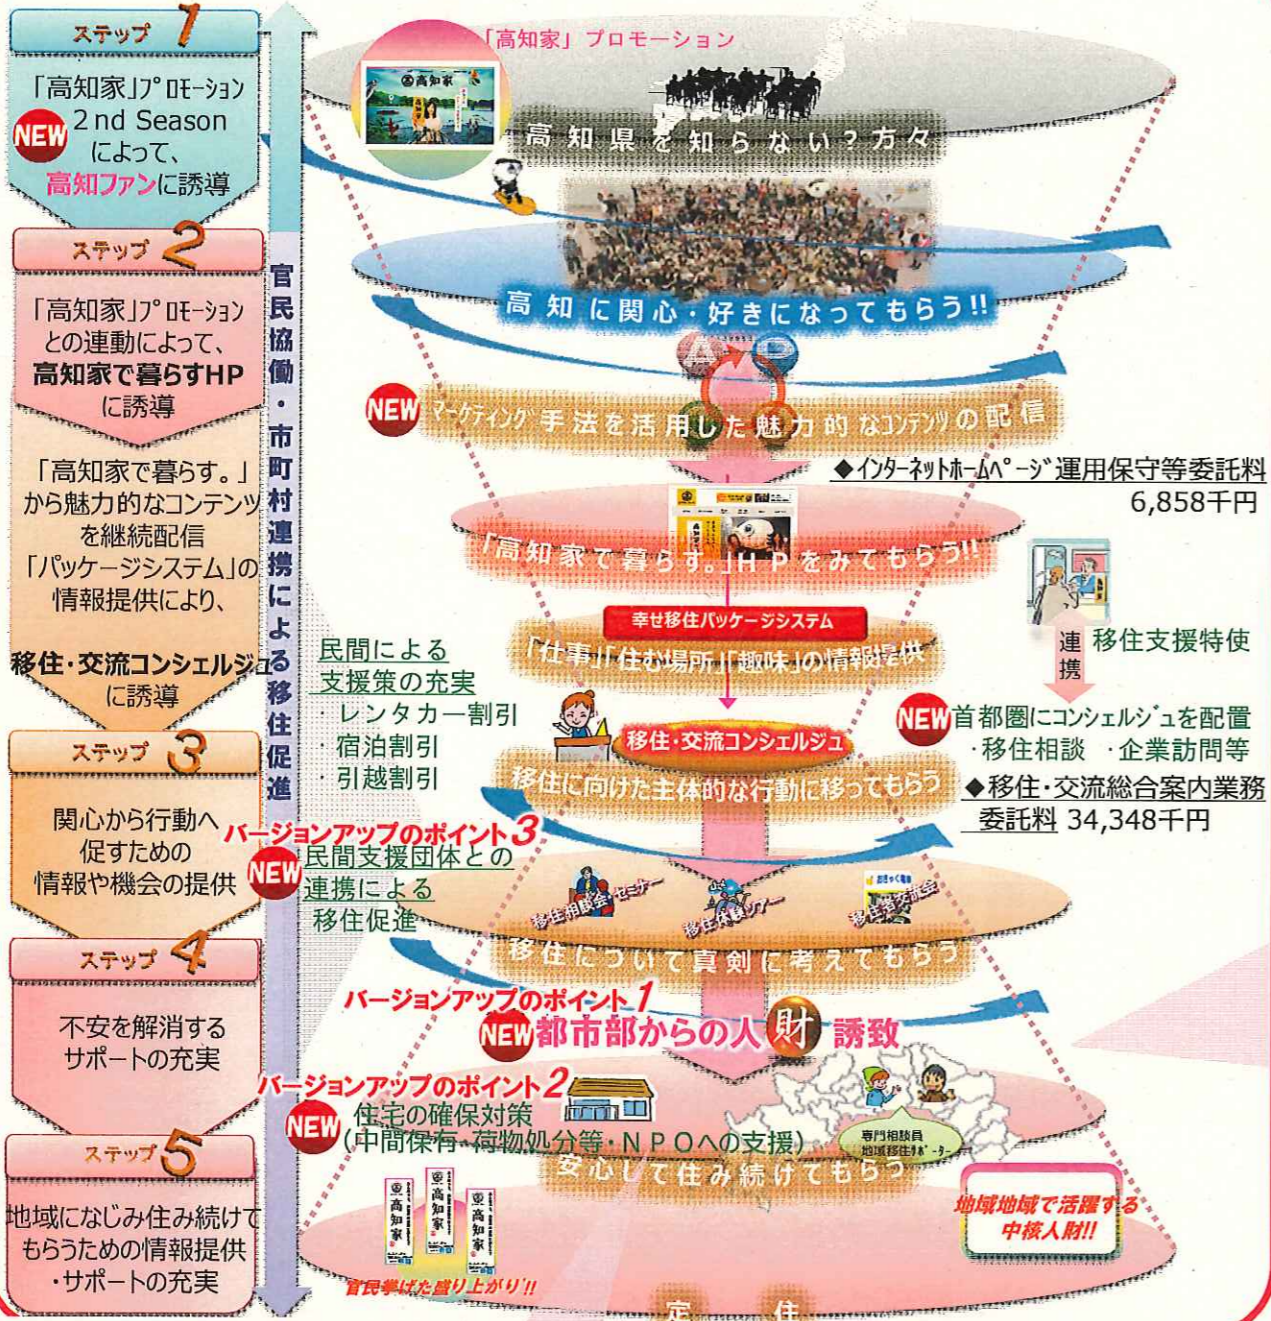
ステップ 1

「高知家」プロモーション NEW 2nd Season によって、高知ファンに誘導

ステップ 2

「高知家」プロモーションとの連動によって、高知家で暮らすHPに誘導

「高知家で暮らす。」から魅力的なコンテンツを継続配信
「パッケージシステム」の情報提供により、

移住・交流コンシェルジュに誘導

ステップ 3

関心から行動へ促すための情報や機会の提供

ステップ 4

不安を解消するサポートの充実

ステップ 5

地域になじみ住み続けてもらうための情報提供・サポートの充実

官民協働・市町村連携による移住促進

「高知家」プロモーション

高知県を知らない？方々

高知に関心・好きになってもらう!!

NEW マーケティング手法を活用した魅力的なコンテンツの配信

◆インターネットホームページ運用保守等委託料
6,858千円

「高知家で暮らす。」HPをみてもらう!!

幸せ移住パッケージシステム

「仕事」「住む場所」「趣味」の情報提供

連携 移住支援特使

民間による支援策の充実
・レンタカー割引
・宿泊割引
・引越割引

移住・交流コンシェルジュ

NEW 首都圏にコンシェルジュを配置
・移住相談 ・企業訪問等

◆移住・交流総合案内業務委託料 34,348千円

移住に向けた主体的な行動に移ってもらう

バージョンアップのポイント3
NEW 民間支援団体との連携による移住促進

移住相談会・セミナー
移住体験ツアー
移住者交流会

移住について真剣に考えてもらう

バージョンアップのポイント1
NEW 都市部からの人財誘致

バージョンアップのポイント2
NEW 住宅の確保対策（中間保有・荷物処分等・ＮＰＯへの支援）

専門相談員
地域移住サポーター

安心して住み続けてもらう

地域地域で活躍する中核人財!!

高知家
高知家
高知家

官民挙げた盛り上がり!!

定 住